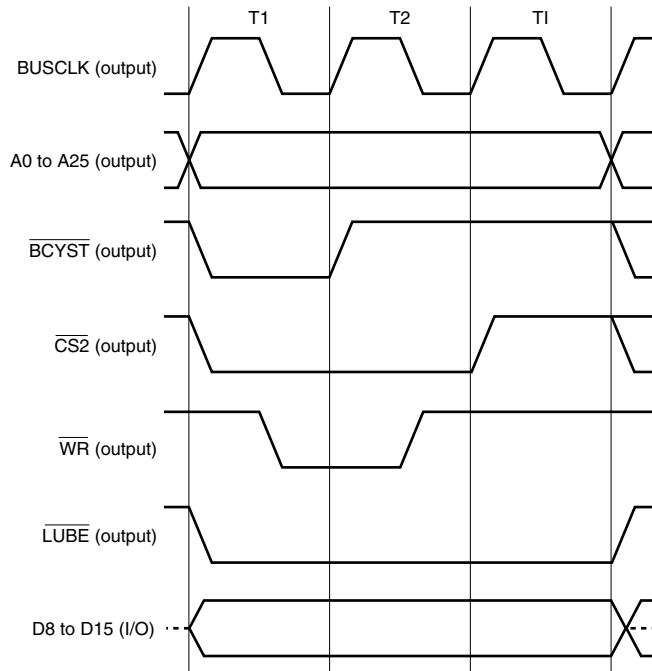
T1 T2 TI

BUSCLK (output)

A0 to A25 (output)

$\overline{\text{BCYST}}$ (output)

$\overline{\text{CS2}}$ (output)

$\overline{\text{WR}}$ (output)

$\overline{\text{LUBE}}$ (output)

D8 to D15 (I/O)